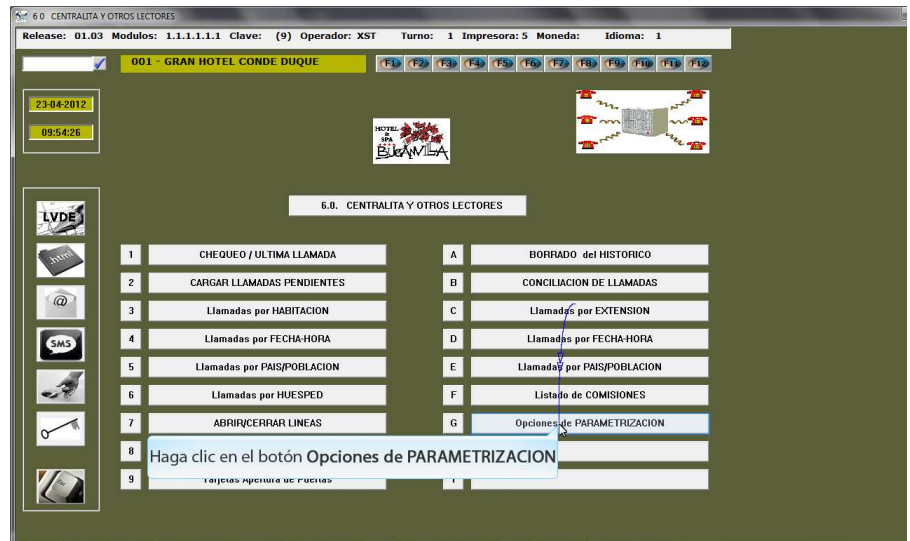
6 0 CENTRALITA Y OTROS LECTORES

Release: 01.03 Modulos: 1.1.1.1.1.1 Clave: (9) Operador: XST Turno: 1 Impresora: 5 Moneda: Idioma: 1

001 - GRAN HOTEL CONDE DUQUE

F1 F2 F3 F4 F5 F6 F7 F8 F9 F10 F11 F12

23-04-2012

09:54:26

HOTEL & SPA BUKAVILA

LVDE

.html

@

SMS

6.0. CENTRALITA Y OTROS LECTORES

1 CHEQUEO / ULTIMA LLAMADA

2 CARGAR LLAMADAS PENDIENTES

3 Llamadas por HABITACION

4 Llamadas por FECHA-HORA

5 Llamadas por PAIS/POBLACION

6 Llamadas por HUESPED

7 ABRIR/CERRAR LINEAS

8

9 Tarjetas Apertura de Puertas

A BORRADO del HISTORICO

B CONCILIACION DE LLAMADAS

C Llamadas por EXTENSION

D Llamadas por FECHA-HORA

E Llamadas por PAIS/POBLACION

F Listado de COMISIONES

G Opciones de PARAMETRIZACION

H

I

Haga clic en el botón Opciones de PARAMETRIZACION